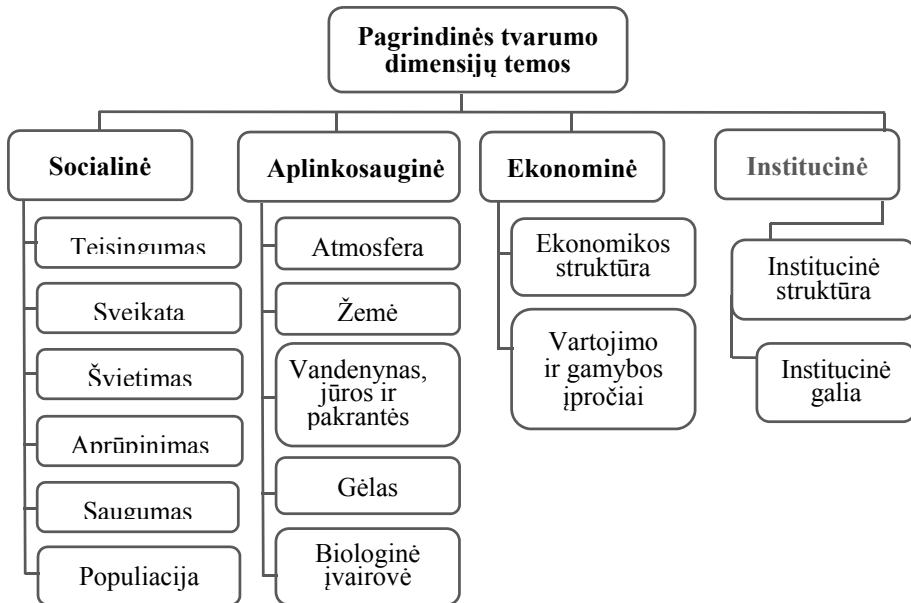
Pagrindinės tvarumo dimensijų temos

Socialinė

Teisingumas

Sveikata

Švietimas

Aprūpinimas

Saugumas

Populiacija

Aplinkosauginė

Atmosfera

Žemė

Vandenynas, jūros ir pakrantės

Gėlas

Biologinė įvairovė

Ekonominė

Ekonomikos struktūra

Vartojimo ir gamybos įpročiai

Institucinė

Institucinė struktūra

Institucinė galia